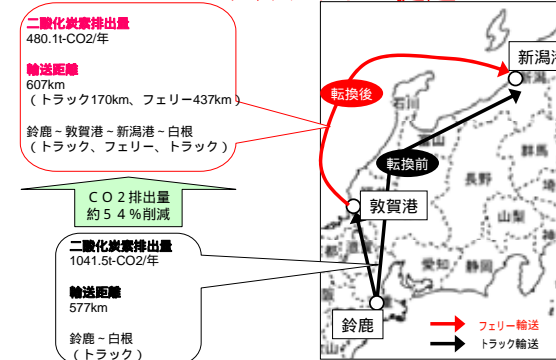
二酸化炭素排出量
480.1t-CO2/年

輸送距離
607km
（トラック170km、フェリー437km）

鈴鹿～敦賀港～新潟港～白根
（トラック、フェリー、トラック）

ＣＯ２排出量
約５４％削減

二酸化炭素排出量
1041.5t-CO2/年

輸送距離
577km

鈴鹿～白根
（トラック）

転換後

転換前

新潟港

敦賀港

鈴鹿

石川

群馬

長野

山梨

愛知

静岡

フェリー輸送

トラック輸送